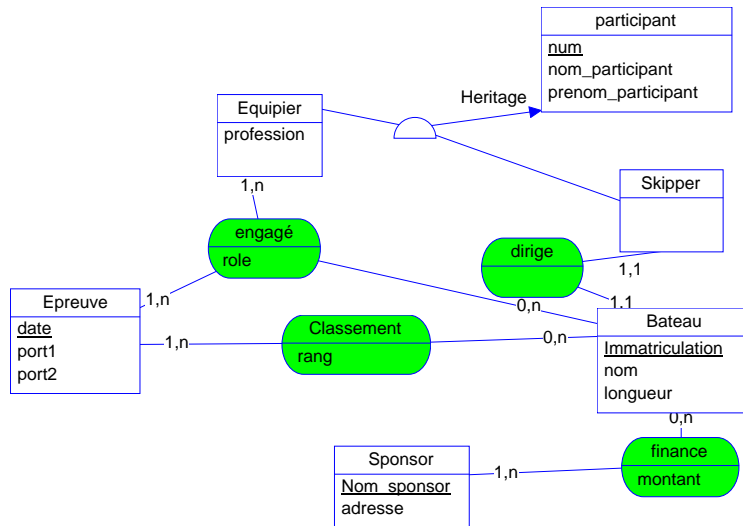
participant
num
nom_participant
prenom_participant

Heritage

Equipier
profession

1,n

Skipper

engagé
role

dirige

1,1

Epreuve
date
port1
port2

1,n

0,n

1,1

Classement
rang

1,n

0,n

Bateau
Immatriculation
nom
longueur

0,n

finance
montant

Sponsor
Nom_sponsor
adresse

1,n